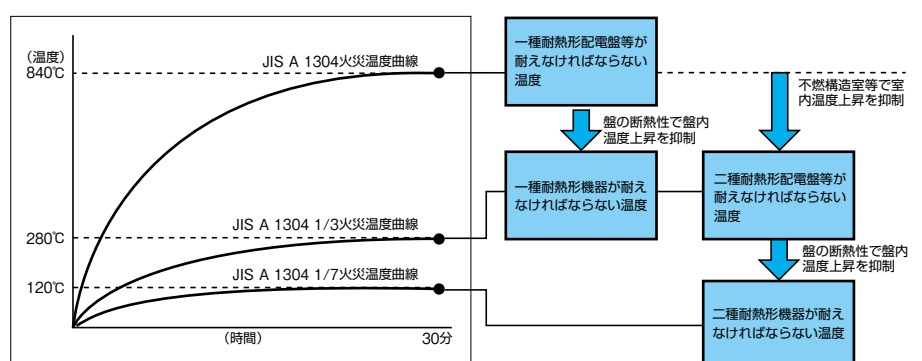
(温度)

840℃

280℃

120℃

JIS A 1304火災温度曲線

JIS A 1304 1/3火災温度曲線

JIS A 1304 1/7火災温度曲線

(時間)

30分

一種耐熱形配電盤等が耐えなければならない温度

盤の断熱性で盤内温度上昇を抑制

一種耐熱形機器が耐えなければならない温度

不燃構造室等で室内温度上昇を抑制

二種耐熱形配電盤等が耐えなければならない温度

盤の断熱性で盤内温度上昇を抑制

二種耐熱形機器が耐えなければならない温度